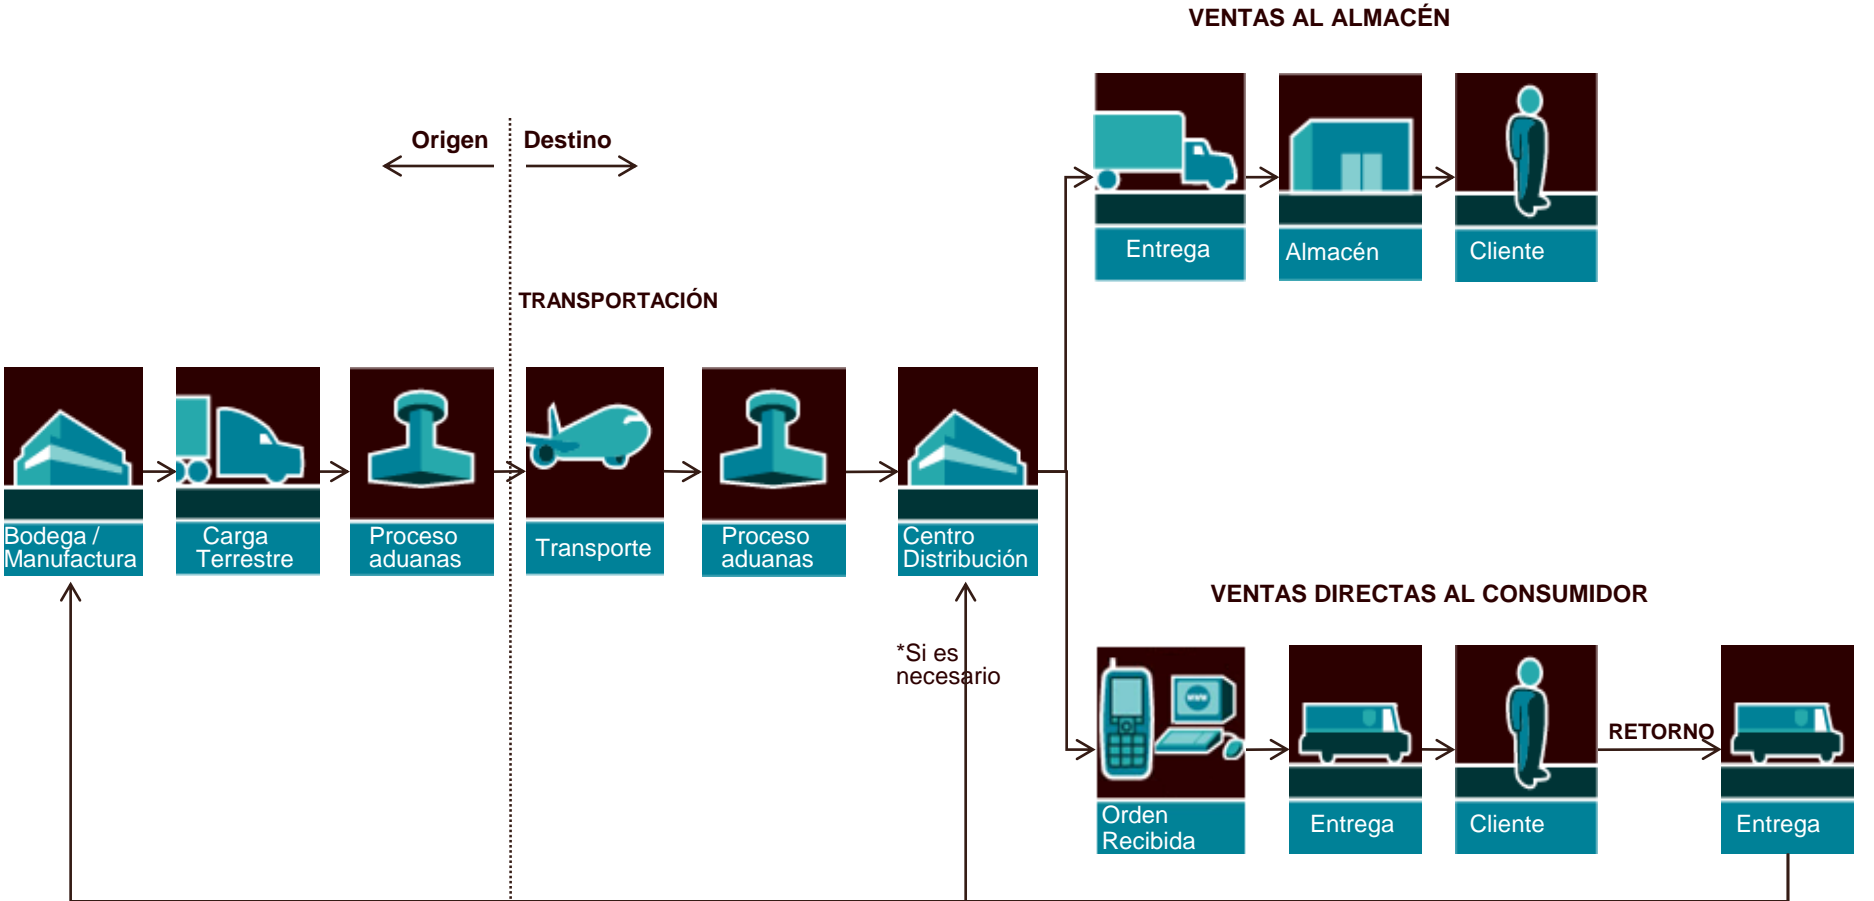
VENTAS AL ALMACÉN

Origen

Destino

Entrega

Almacén

Cliente

TRANSPORTACIÓN

Bodega / Manufactura

Carga Terrestre

Proceso aduanas

Transporte

Proceso aduanas

Centro Distribución

VENTAS DIRECTAS AL CONSUMIDOR

*Si es necesario

Orden Recibida

Entrega

Cliente

RETORNO

Entrega